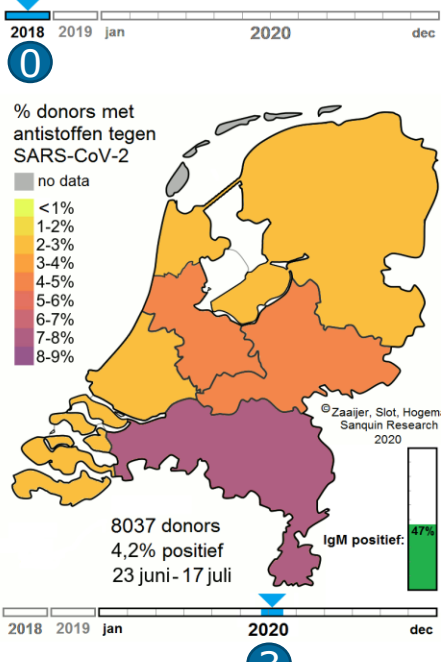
2018 2019 jan 2020 dec

0

% donors met antistoffen tegen SARS-CoV-2

no data
<1%
1-2%
2-3%
3-4%
4-5%
5-6%
6-7%
7-8%
8-9%

© Zaaijer, Slot, Hogema
Sanquin Research
2020

IgM positief: 47%

8037 donors
4,2% positief
23 juni - 17 juli

2018 2019 jan 2020 dec